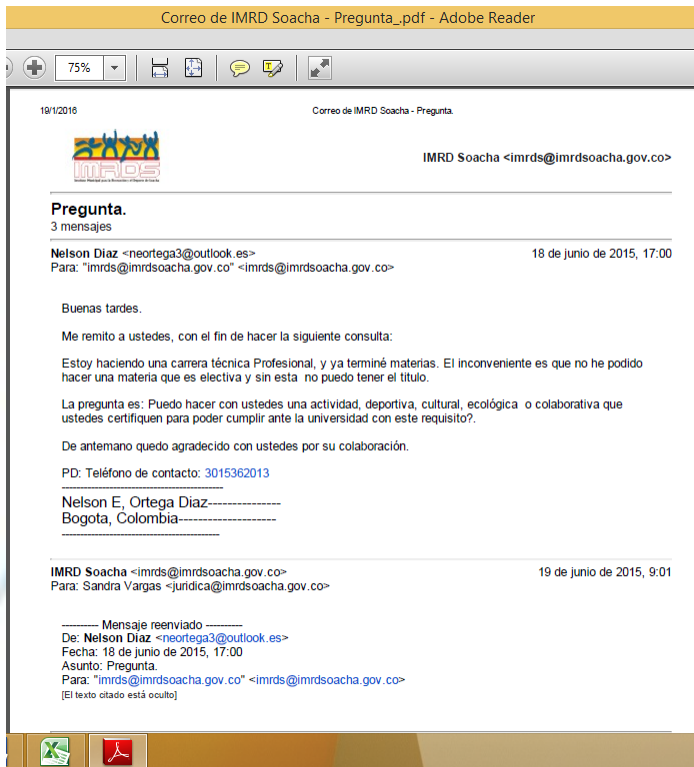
Correo de IMRD Soacha - Pregunta_.pdf - Adobe Reader

75%

19/1/2016

Correo de IMRD Soacha - Pregunta.

IMRDS

IMRD Soacha <imrds@imrdsoacha.gov.co>

Pregunta.
3 mensajes

Nelson Diaz <neortega3@outlook.es>
18 de junio de 2015, 17:00
Para: "imrds@imrdsoacha.gov.co" <imrds@imrdsoacha.gov.co>

Buenas tardes.

Me remito a ustedes, con el fin de hacer la siguiente consulta:

Estoy haciendo una carrera técnica Profesional, y ya terminé materias. El inconveniente es que no he podido hacer una materia que es electiva y sin esta no puedo tener el titulo.

La pregunta es: Puedo hacer con ustedes una actividad, deportiva, cultural, ecológica o colaborativa que ustedes certifiquen para poder cumplir ante la universidad con este requisito?.

De antemano quedo agradecido con ustedes por su colaboración.

PD: Teléfono de contacto: 3015362013
------------------------------------------
Nelson E, Ortega Diaz---------------
Bogota, Colombia--------------------
------------------------------------------

IMRD Soacha <imrds@imrdsoacha.gov.co>
19 de junio de 2015, 9:01
Para: Sandra Vargas <juridica@imrdsoacha.gov.co>

---------- Mensaje reenviado ----------
De: Nelson Diaz <neortega3@outlook.es>
Fecha: 18 de junio de 2015, 17:00
Asunto: Pregunta.
Para: "imrds@imrdsoacha.gov.co" <imrds@imrdsoacha.gov.co>
[El texto citado está oculto]